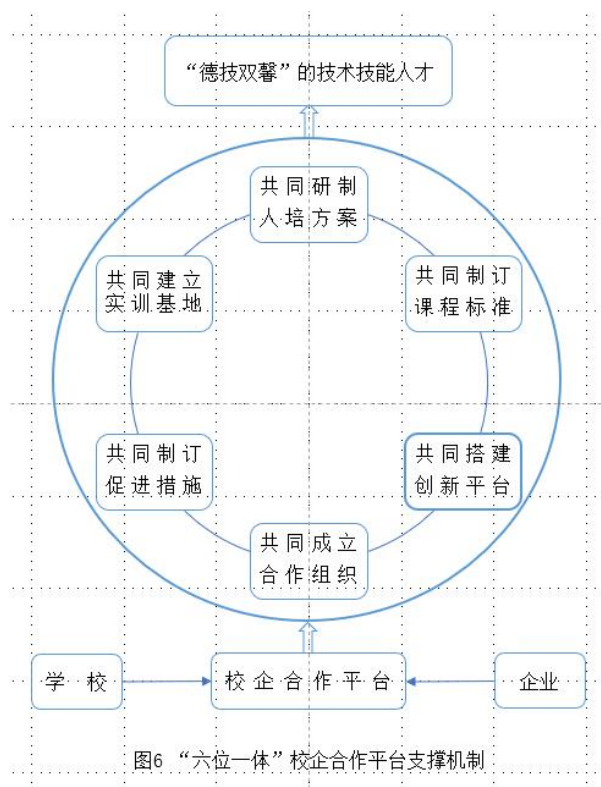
“德技双馨”的技术技能人才

共同研制人培方案

共同制订课程标准

共同搭建创新平台

共同成立合作组织

共同制订促进措施

共同建立实训基地

学 校

校 企 合 作 平 台

企业

图6 “六位一体”校企合作平台支撑机制